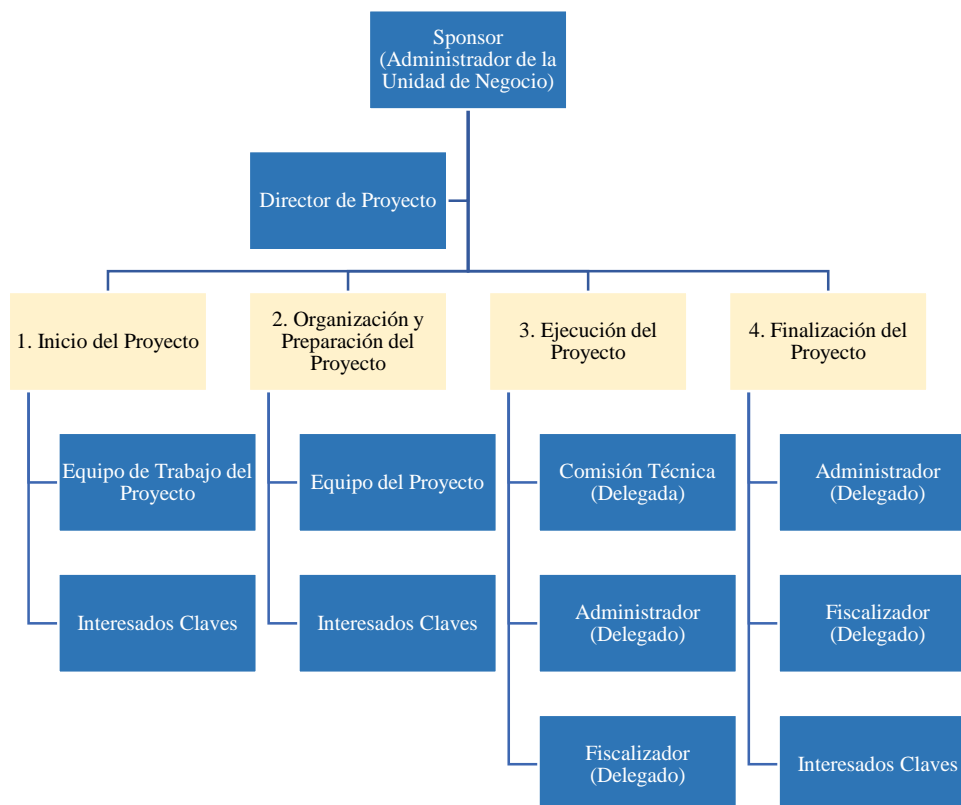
Sponsor
(Administrador de la Unidad de Negocio)

Director de Proyecto

1. Inicio del Proyecto

Equipo de Trabajo del Proyecto

Interesados Claves

2. Organización y Preparación del Proyecto

Equipo del Proyecto

Interesados Claves

3. Ejecución del Proyecto

Comisión Técnica (Delegada)

Administrador (Delegado)

Fiscalizador (Delegado)

4. Finalización del Proyecto

Administrador (Delegado)

Fiscalizador (Delegado)

Interesados Claves